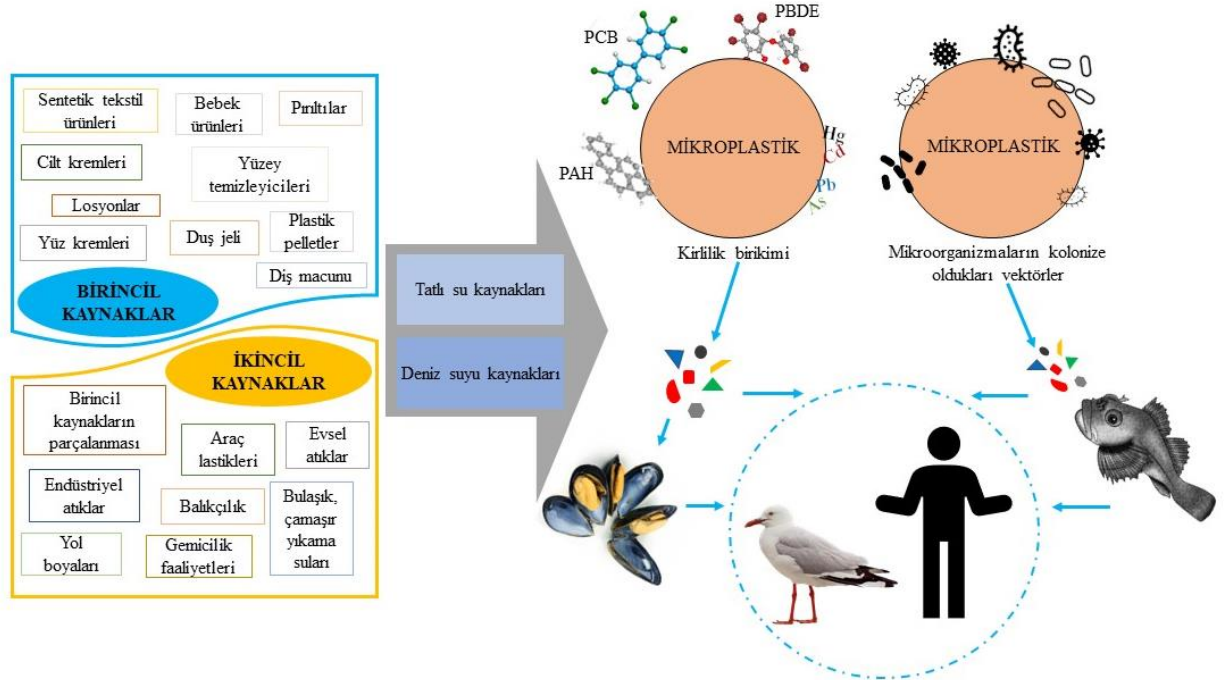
Sentetik tekstil ürünleri

Bebek ürünleri

Pırıltılar

Cilt kremleri

Yüzey temizleyicileri

Losyonlar

Yüz kremleri

Duş jeli

Plastik pelletler

Diş macunu

BİRİNCİL KAYNAKLAR

İKİNCİL KAYNAKLAR

Birincil kaynakların parçalanması

Araç lastikleri

Evsel atıklar

Endüstriyel atıklar

Balıkçılık

Bulaşık, çamaşır yıkama suları

Yol boyaları

Gemicilik faaliyetleri

Tatlı su kaynakları

Deniz suyu kaynakları

PCB

PBDE

PAH

MİKROPLASTİK

Hg

Cd

Pb

As

Kirlilik birikimi

MİKROPLASTİK

Mikroorganizmaların kolonize oldukları vektörler